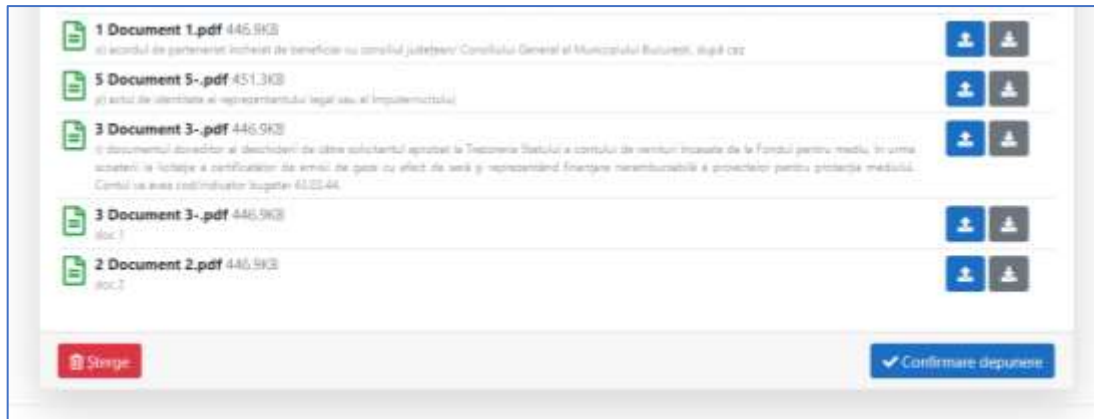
1 Document 1.pdf 446.9KB
c) acordul de parteneriat încheiat de beneficiar cu consiliul județean/ Consiliului General al Municipiului București, după caz

5 Document 5-.pdf 451.3KB
p) actul de identitate al reprezentantului legal sau al împuternicitului

3 Document 3-.pdf 446.9KB
i) documentul doveditor al deschiderii de către solicitantul aprobat la Trezoreria Statului a contului de venituri încasate de la Fondul pentru mediu, în urma scoaterii la licitație a certificatelor de emisii de gaze cu efect de seră și reprezentând finanțare nerambursabilă a proiectelor pentru protecția mediului. Contul va avea cod indicator bugetar 61.03.44.

3 Document 3-.pdf 446.9KB
doc.1

2 Document 2.pdf 446.9KB
doc.2

Sterge

Confirmare depunere